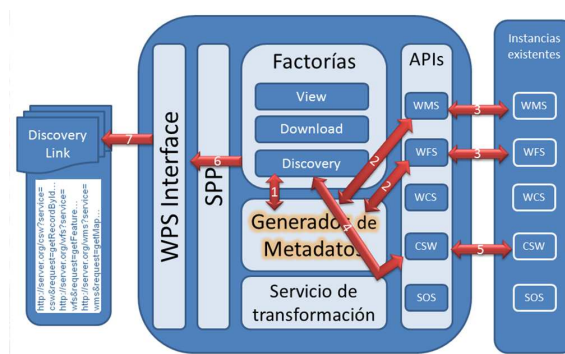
Discovery Link

http://server.org/csw?service=csw&request=getRecordById...
http://server.org/wfs?service=wfs&request=getFeature...
http://server.org/wms?service=wms&request=getMap...

7

WPS Interface

SPP

6

Factorías

View

Download

Discovery

1

Generador de Metadatos

4

2

2

Servicio de transformación

APIs

WMS

WFS

WCS

CSW

SOS

3

3

5

Instancias existentes

WMS

WFS

WCS

CSW

SOS